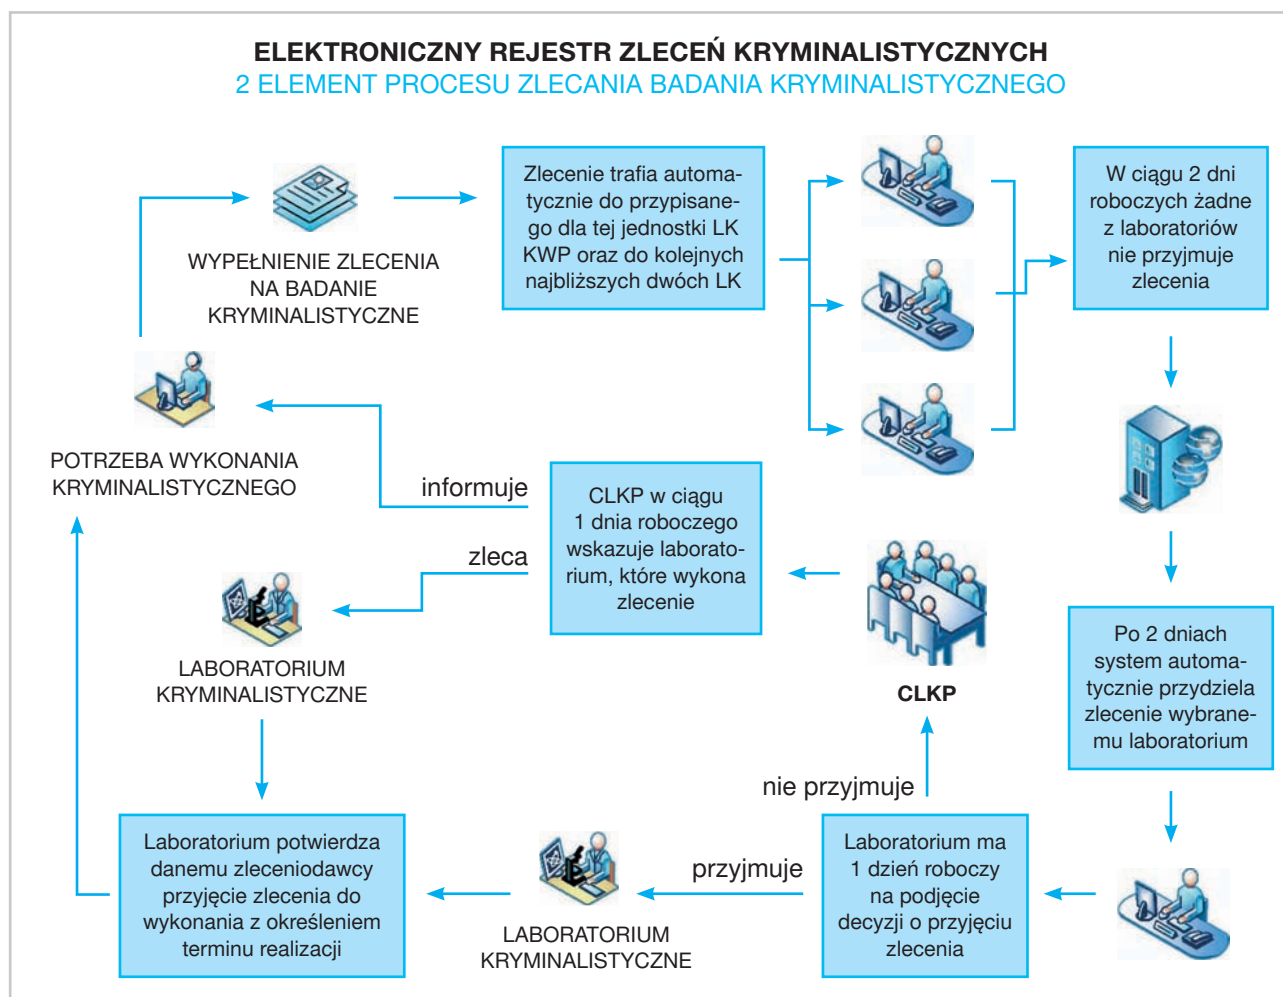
ELEKTRONICZNY REJESTR ZLECEŃ KRYMINALISTYCZNYCH
2 ELEMENT PROCESU ZLECANIA BADANIA KRYMINALISTYCZNEGO

WYPEŁNIENIE ZLECENIA NA BADANIE KRYMINALISTYCZNE

Zlecenie trafia automatycznie do przypisanego dla tej jednostki LK KWP oraz do kolejnych najbliższych dwóch LK

W ciągu 2 dni roboczych żadne z laboratoriów nie przyjmuje zlecenia

POTRZEBA WYKONANIA KRYMINALISTYCZNEGO

informuje

CLKP w ciągu 1 dnia roboczego wskazuje laboratorium, które wykona zlecenie

zleca

LABORATORIUM KRYMINALISTYCZNE

CLKP

Po 2 dniach system automatycznie przydziela zlecenie wybranemu laboratorium

nie przyjmuje

Laboratorium potwierdza danemu zleceniodawcy przyjęcie zlecenia do wykonania z określeniem terminu realizacji

przyjmuje

LABORATORIUM KRYMINALISTYCZNE

Laboratorium ma 1 dzień roboczy na podjęcie decyzji o przyjęciu zlecenia